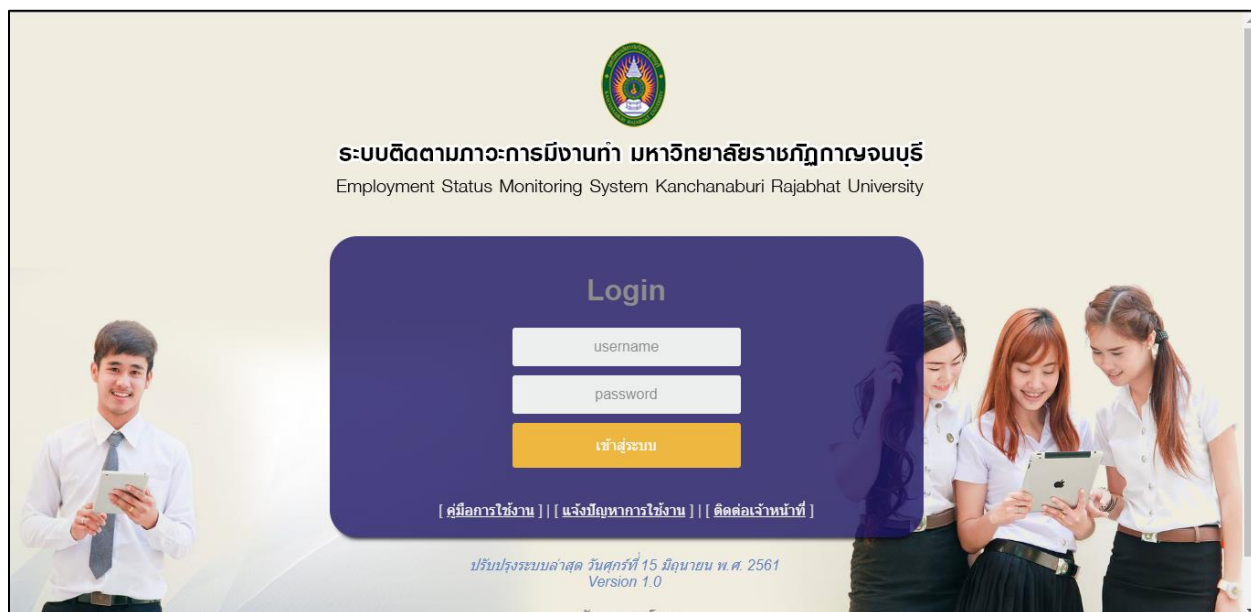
ระบบติดตามภาวะการมีงานทำ มหาวิทยาลัยราชภัฏกาญจนบุรี
Employment Status Monitoring System Kanchanaburi Rajabhat University

Login

username

password

เข้าสู่ระบบ

[ คู่มือการใช้งาน ] | [ แจ้งปัญหาการใช้งาน ] | [ ติดต่อเจ้าหน้าที่ ]

ปรับปรุงระบบล่าสุด วันศุกร์ที่ 15 มิถุนายน พ.ศ. 2561
Version 1.0